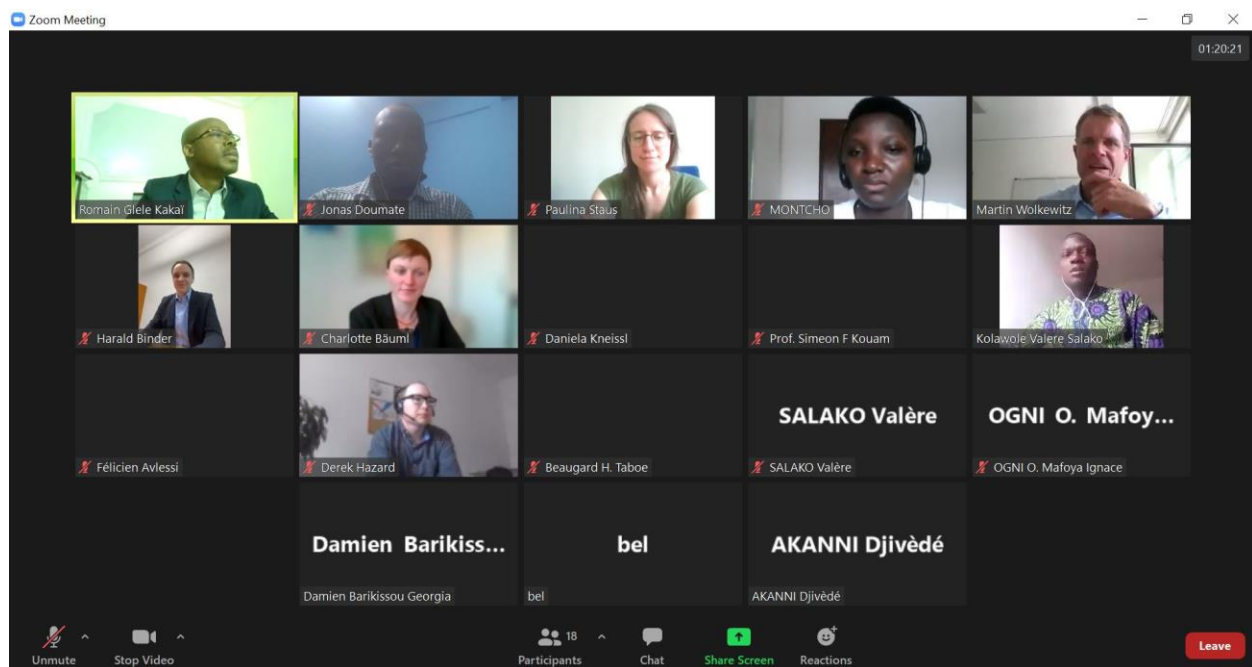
Zoom Meeting

01:20:21

Romain Glele Kakaï

Jonas Doumate

Paulina Staus

MONTCHO

Martin Wolkewitz

Harald Binder

Charlotte Bäuml

Daniela Kneissl

Prof. Simeon F Kouam

Kolawole Valere Salako

Félicien Avlessi

Derek Hazard

Beaugard H. Taboe

SALAKO Valère

SALAKO Valère

OGNI O. Mafoy...

OGNI O. Mafoya Ignace

Damien Barikiss...

Damien Barikissou Georgia

bel

bel

AKANNI Djivèdé

AKANNI Djivèdé

Unmute

Stop Video

18

Participants

Chat

Share Screen

Reactions

Leave